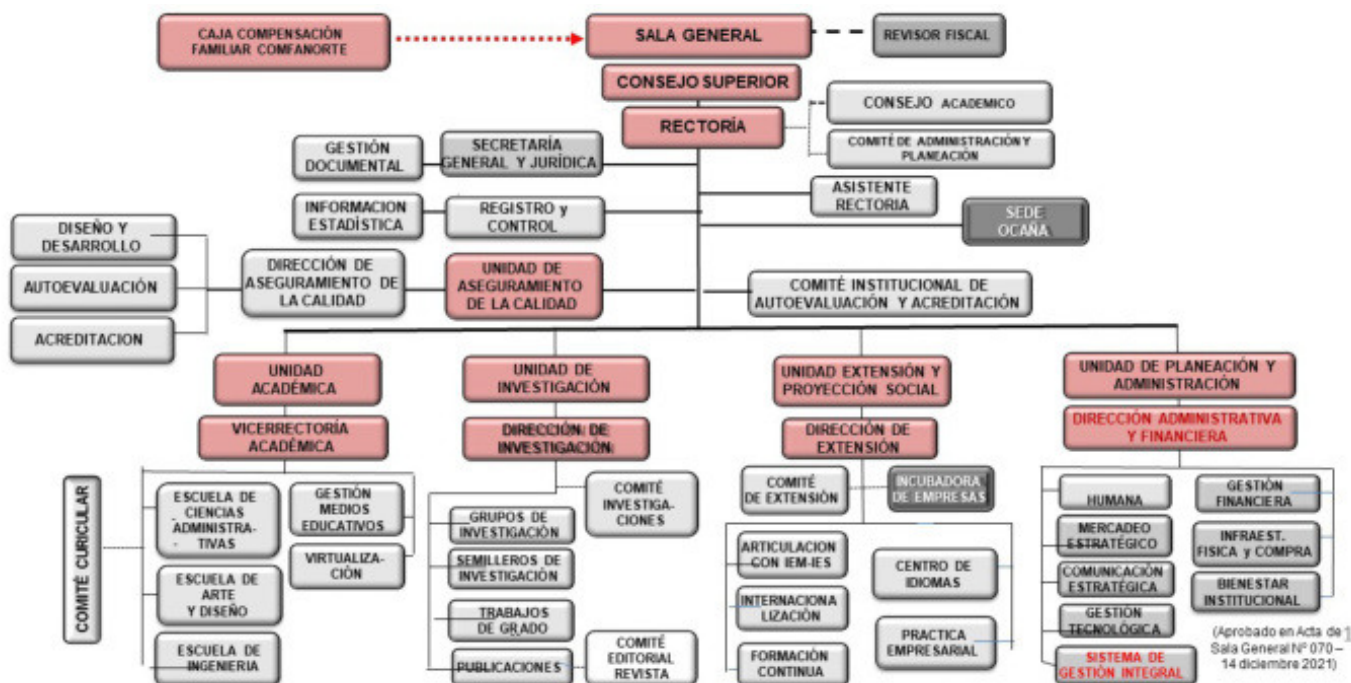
CAJA COMPENSACIÓN FAMILIAR COMFANORTE

SALA GENERAL

REVISOR FISCAL

CONSEJO SUPERIOR

RECTORÍA

CONSEJO ACADEMICO

COMITÉ DE ADMINISTRACIÓN Y PLANEACIÓN

GESTIÓN DOCUMENTAL

SECRETARÍA GENERAL Y JURÍDICA

ASISTENTE RECTORIA

INFORMACION ESTADÍSTICA

REGISTRO y CONTROL

SEDE OCAÑA

DISEÑO Y DESARROLLO

AUTOEVALUACIÓN

ACREDITACION

DIRECCIÓN DE ASEGURAMIENTO DE LA CALIDAD

UNIDAD DE ASEGURAMIENTO DE LA CALIDAD

COMITÉ INSTITUCIONAL DE AUTOEVALUACIÓN Y ACREDITACIÓN

UNIDAD ACADÉMICA

VICERRECTORÍA ACADÉMICA

COMITÉ CURICULAR

ESCUELA DE CIENCIAS ADMINISTRA-TIVAS

ESCUELA DE ARTE Y DISEÑO

ESCUELA DE INGENIERIA

GESTIÓN MEDIOS EDUCATIVOS

VIRTUALIZA-CIÓN

UNIDAD DE INVESTIGACIÓN

DIRECCIÓN DE INVESTIGACIÓN

COMITÉ INVESTIGA-CIONES

GRUPOS DE INVESTIGACIÓN

SEMILLEROS DE INVESTIGACIÓN

TRABAJOS DE GRADO

PUBLICACIONES

COMITÉ EDITORIAL REVISTA

UNIDAD EXTENSIÓN Y PROYECCIÓN SOCIAL

DIRECCIÓN DE EXTENSIÓN

COMITÉ DE EXTENSIÓN

INCUBADORA DE EMPRESAS

ARTICULACION CON IEM-IES

INTERNACIONA LIZACIÓN

FORMACIÓN CONTINUA

CENTRO DE IDIOMAS

PRACTICA EMPRESARIAL

UNIDAD DE PLANEACIÓN Y ADMINISTRACIÓN

DIRECCIÓN ADMINISTRATIVA Y FINANCIERA

HUMANA

MERCADEO ESTRATÉGICO

COMUNICACIÓN ESTRATÉGICA

GESTIÓN TECNOLÓGICA

SISTEMA DE GESTIÓN INTEGRAL

GESTIÓN FINANCIERA

INFRAEST. FISICA y COMPRA

BIENESTAR INSTITUCIONAL

(Aprobado en Acta de Sala General Nº 070 – 14 diciembre 2021)